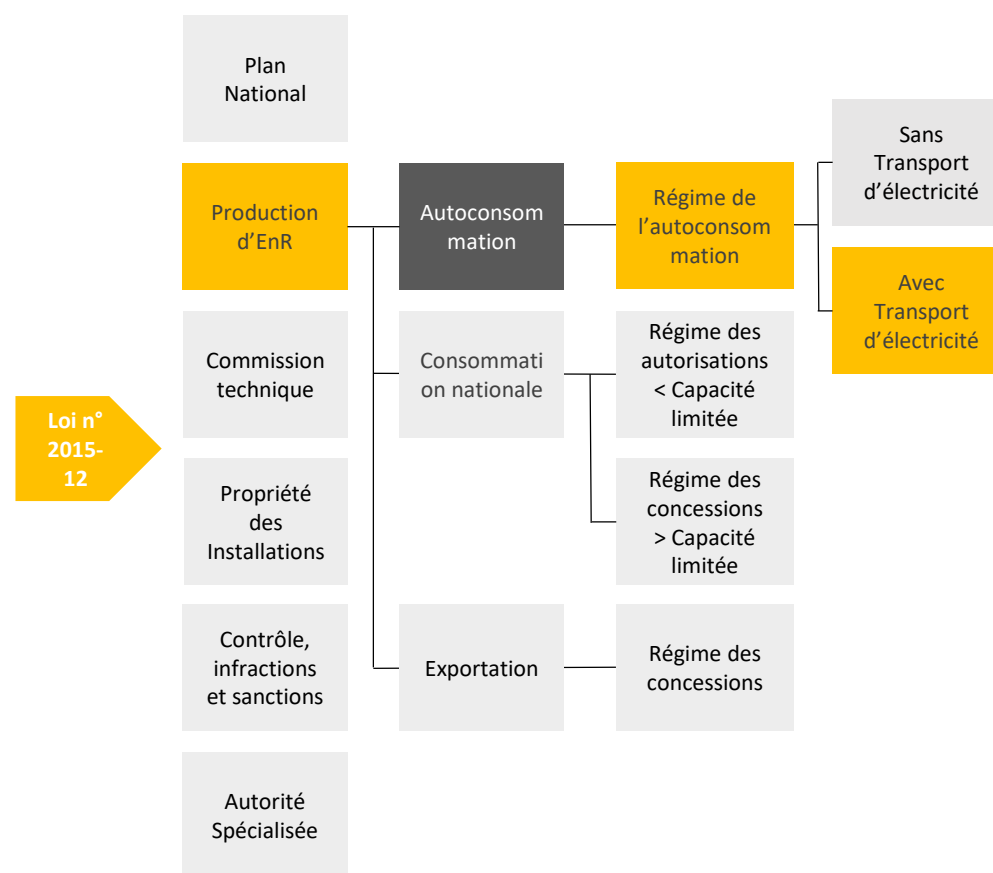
Loi n° 2015-12

Plan National

Production d'EnR

Commission technique

Propriété des Installations

Contrôle, infractions et sanctions

Autorité Spécialisée

Autoconsommation

Consommation nationale

Exportation

Régime de l'autoconsommation

Régime des autorisations < Capacité limitée

Régime des concessions > Capacité limitée

Régime des concessions

Sans Transport d'électricité

Avec Transport d'électricité